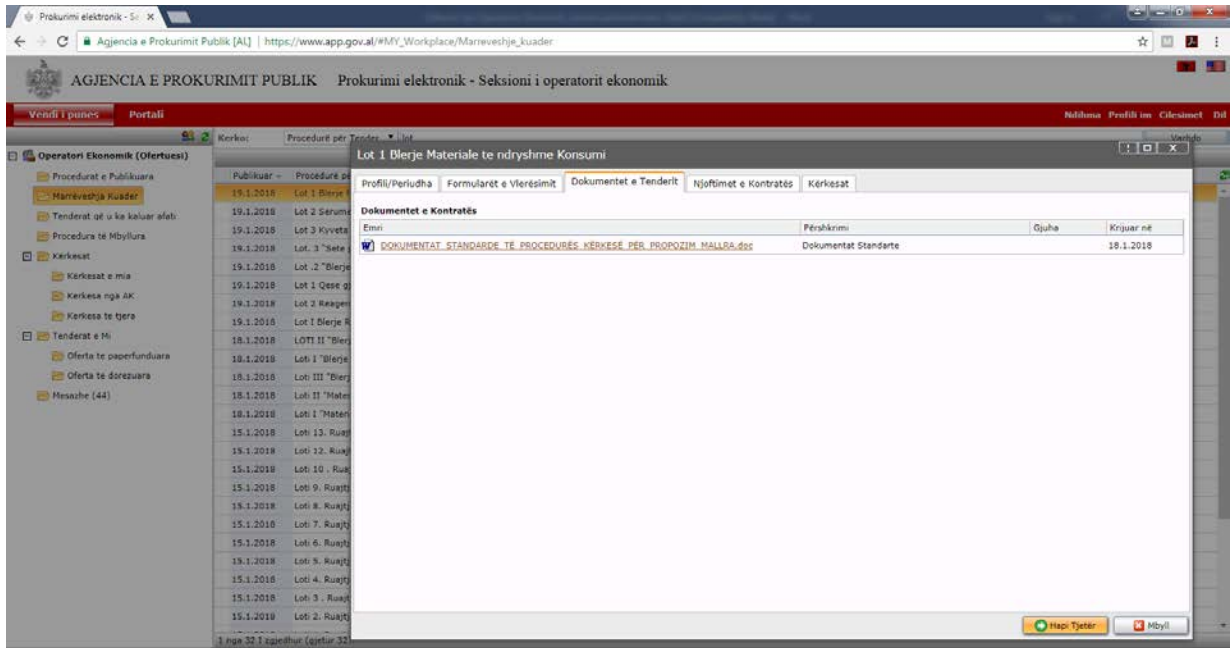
Prokurimi elektronik - Se ×

Agjencia e Prokurimit Publik [AL] | https://www.app.gov.al/#MY_Workplace/Marreveshje_kuader

AGJENCIA E PROKURIMIT PUBLIK Prokurimi elektronik - Seksioni i operatorit ekonomik

Vendi i punes Portali

Ndihma Profili im Cilesimet Dil

Kerko: Procedurë për Tender Lot

Operatori Ekonomik (Ofertuesi)
Procedurat e Publikuara
Marrëveshja Kuader
Tenderat që u ka kaluar afati
Procedura të Mbyllura
Kerkesat
Kerkesat e mia
Kerkesa nga AK
Kerkesa te tjera
Tenderat e Mi
Oferta te paperfunduara
Oferta te dorezuara
Mesazhe (44)

| Publikuar | Procedure |
|---|---|
| 19.1.2018 | Lot 1 Blerje |
| 19.1.2018 | Lot 2 Serume |
| 19.1.2018 | Lot 3 Kyveta |
| 19.1.2018 | Lot. 3 "Sete |
| 19.1.2018 | Lot .2 "Blerje |
| 19.1.2018 | Lot 1 Qese |
| 19.1.2018 | Lot 2 Reagen |
| 19.1.2018 | Lot I Blerje R |
| 18.1.2018 | LOTI II "Bler |
| 18.1.2018 | Loti I "Blerje |
| 18.1.2018 | Loti III "Bler |
| 18.1.2018 | Loti II "Mate |
| 18.1.2018 | Loti I "Mater |
| 15.1.2018 | Loti 13. Ruaj |
| 15.1.2018 | Loti 12. Ruaj |
| 15.1.2018 | Loti 10 . Rua |
| 15.1.2018 | Loti 9. Ruajt |
| 15.1.2018 | Loti 8. Ruajt |
| 15.1.2018 | Loti 7. Ruajt |
| 15.1.2018 | Loti 6. Ruajt |
| 15.1.2018 | Loti 5. Ruajt |
| 15.1.2018 | Loti 4. Ruajt |
| 15.1.2018 | Loti 3 . Ruajt |
| 15.1.2018 | Loti 2. Ruajt |

1 nga 32 1 zgjedhur (gjetur 32

Lot 1 Blerje Materiale te ndryshme Konsumi

Profili/Periudha | Formularët e Vlerësimit | Dokumentet e Tenderit | Njoftimet e Kontratës | Kërkesat

Dokumentet e Kontratës

| Emri | Përshkrimi | Gjuha | Krijuar në |
|---|---|---|---|
| DOKUMENTAT STANDARDE TË PROCEDURËS KËRKESË PËR PROPOZIM MALLRA.doc | Dokumentat Standarte | | 18.1.2018 |

Hapi Tjetër | Mbyll